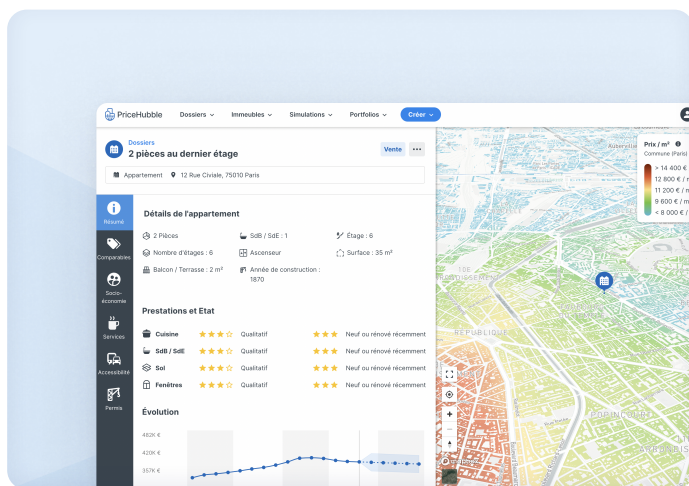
PriceHubble Dossiers Immeubles Simulations Portfolios Créer

Dossiers
2 pièces au dernier étage

Vente

Appartement 12 Rue Civiale, 75010 Paris

Résumé
Comparables
Socio-économie
Services
Accessibilité
Permis

Détails de l'appartement

2 Pièces
SdB / SdE : 1
Étage : 6
Nombre d'étages : 6
Ascenseur
Surface : 35 m²
Balcon / Terrasse : 2 m²
Année de construction : 1870

Prestations et Etat

Cuisine Qualitatif Neuf ou rénové récemment
SdB / SdE Qualitatif Neuf ou rénové récemment
Sol Qualitatif Neuf ou rénové récemment
Fenêtres Qualitatif Neuf ou rénové récemment

Évolution

482K €
420K €
357K €

Prix / m²
Commune (Paris)
> 14 400 €
12 800 € / m
11 200 € / m
9 600 € / m
< 8 000 € /

RÉPUBLIQUE